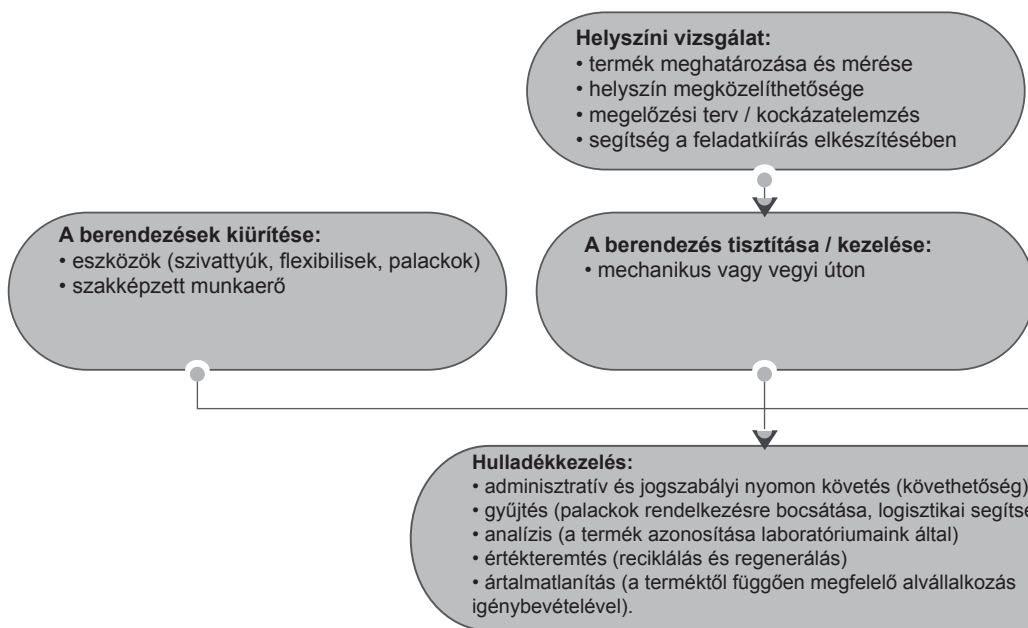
**Helyszíni vizsgálat:**
• termék meghatározása és mérése
• helyszín megközelíthetősége
• megelőzési terv / kockázatelemzés
• segítség a feladatkiírás elkészítésében

**A berendezések kiürítése:**
• eszközök (szivattyúk, flexibilisek, palackok)
• szakképzett munkaerő

**A berendezés tisztítása / kezelése:**
• mechanikus vagy vegyi úton

**Hulladékkezelés:**
• adminisztratív és jogszabályi nyomon követés (követhetőség)
• gyűjtés (palackok rendelkezésre bocsátása, logisztikai segítse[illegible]
• analízis (a termék azonosítása laboratóriumaink által)
• értékteremtés (reciklálás és regenerálás)
• ártalmatlanítás (a terméktől függően megfelelő alvállalkozás igénybevételével).